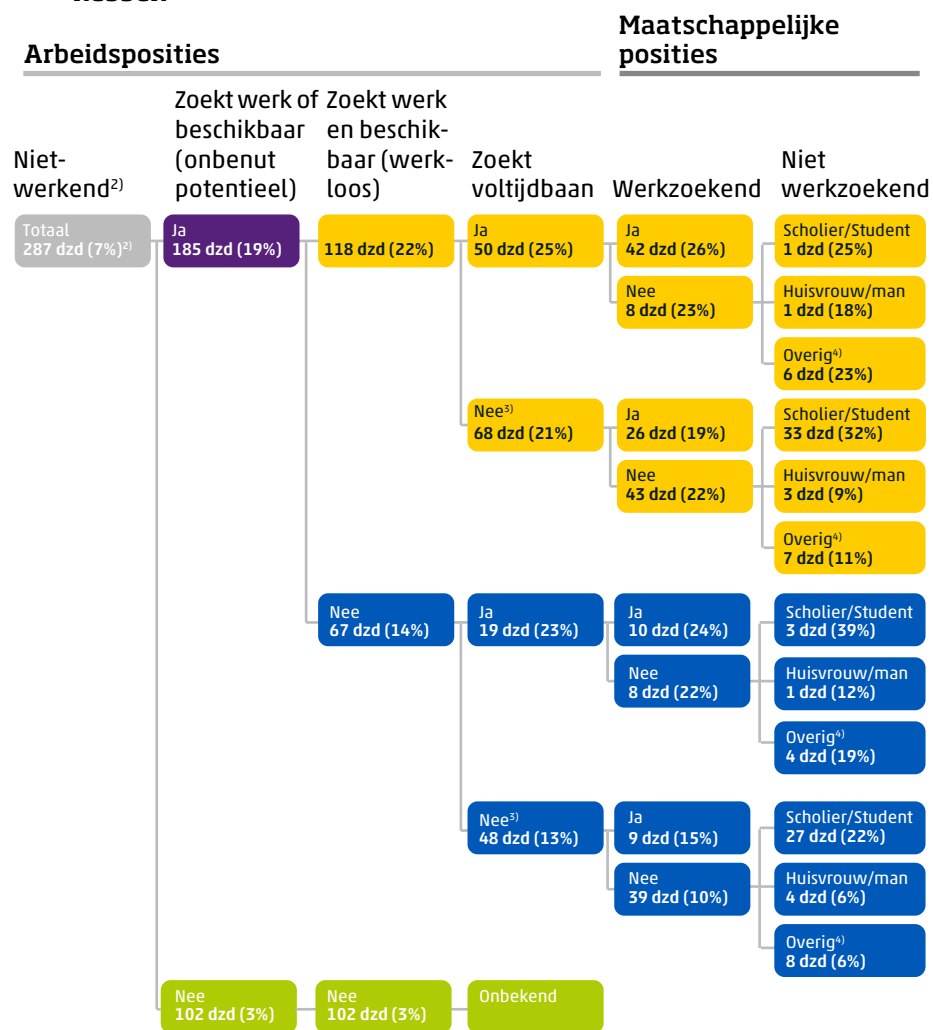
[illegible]

Arbeidsposities

Maatschappelijke posities

Niet-werkend$^{2)}$

Zoekt werk of beschikbaar (onbenut potentieel)

Zoekt werk en beschikbaar (werkloos)

Zoekt voltijdbaan

Werkzoekend

Niet werkzoekend

Totaal
287 dzd (7%)$^{2)}$

Ja
185 dzd (19%)

118 dzd (22%)

Ja
50 dzd (25%)

Ja
42 dzd (26%)

Scholier/Student
1 dzd (25%)

Huisvrouw/man
1 dzd (18%)

Overig$^{4)}$
6 dzd (23%)

Nee
8 dzd (23%)

Nee$^{3)}$
68 dzd (21%)

Ja
26 dzd (19%)

Scholier/Student
33 dzd (32%)

Nee
43 dzd (22%)

Huisvrouw/man
3 dzd (9%)

Overig$^{4)}$
7 dzd (11%)

Nee
67 dzd (14%)

Ja
19 dzd (23%)

Ja
10 dzd (24%)

Scholier/Student
3 dzd (39%)

Nee
8 dzd (22%)

Huisvrouw/man
1 dzd (12%)

Overig$^{4)}$
4 dzd (19%)

Nee$^{3)}$
48 dzd (13%)

Ja
9 dzd (15%)

Scholier/Student
27 dzd (22%)

Nee
39 dzd (10%)

Huisvrouw/man
4 dzd (6%)

Overig$^{4)}$
8 dzd (6%)

Nee
102 dzd (3%)

Nee
102 dzd (3%)

Onbekend